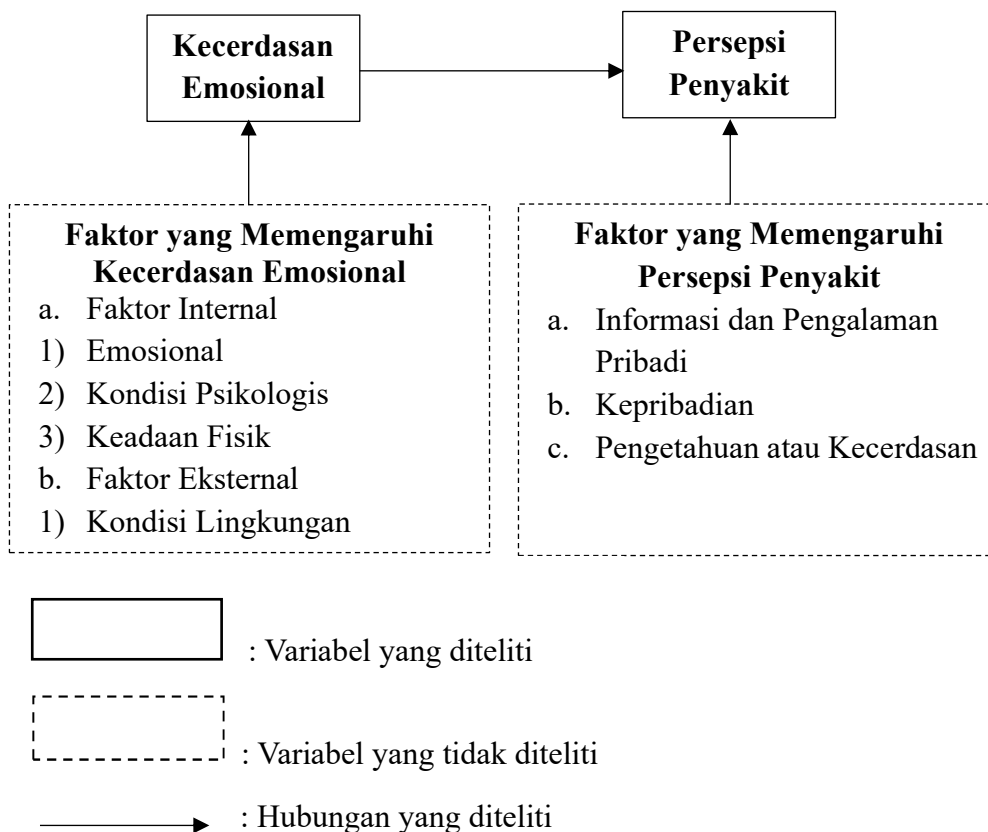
Kecerdasan Emosional

Persepsi Penyakit

Faktor yang Memengaruhi Kecerdasan Emosional
a. Faktor Internal
1) Emosional
2) Kondisi Psikologis
3) Keadaan Fisik
b. Faktor Eksternal
1) Kondisi Lingkungan

Faktor yang Memengaruhi Persepsi Penyakit
a. Informasi dan Pengalaman Pribadi
b. Kepribadian
c. Pengetahuan atau Kecerdasan

: Variabel yang diteliti

: Variabel yang tidak diteliti

: Hubungan yang diteliti